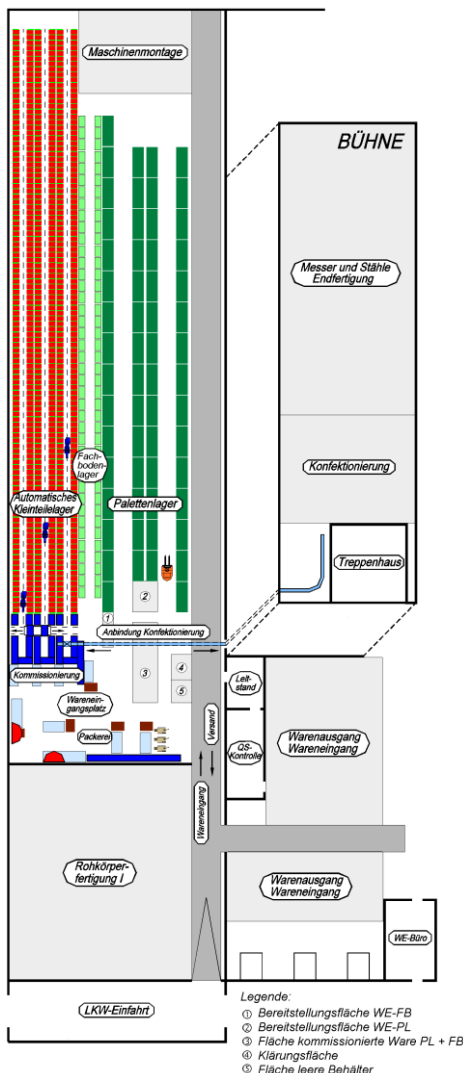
Maschinenmontage

BÜHNE

Messer und Stähle Endfertigung

Konfektionierung

Treppenhaus

Fachbodenlager

Automatisches Kleinteilelager

Palettenlager

2

1

Anbindung Konfektionierung

3

4

5

Kommissionierung

Wareneingangsplatz

Packerei

Versand

Wareneingang

Leitstand

QS-Kontrolle

Warenausgang Wareneingang

Rohkörperfertigung I

Warenausgang Wareneingang

WE-Büro

LKW-Einfahrt

Legende:
① Bereitstellungsfläche WE-FB
② Bereitstellungsfläche WE-PL
③ Fläche kommissionierte Ware PL + FB
④ Klärungsfläche
⑤ Fläche leere Behälter